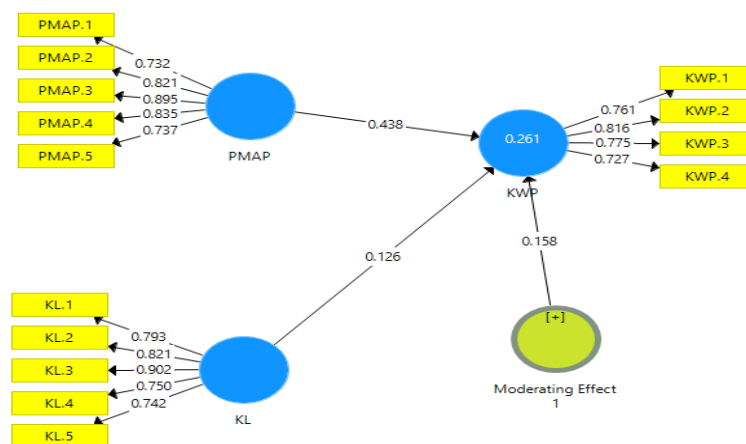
PMAP.1
PMAP.2
PMAP.3
PMAP.4
PMAP.5
0.732
0.821
0.895
0.835
0.737
PMAP
0.438
0.261
KWP
0.761
0.816
0.775
0.727
KWP.1
KWP.2
KWP.3
KWP.4
0.158
0.126
KL.1
KL.2
KL.3
KL.4
KL.5
0.793
0.821
0.902
0.750
0.742
KL
[+]
Moderating Effect 1